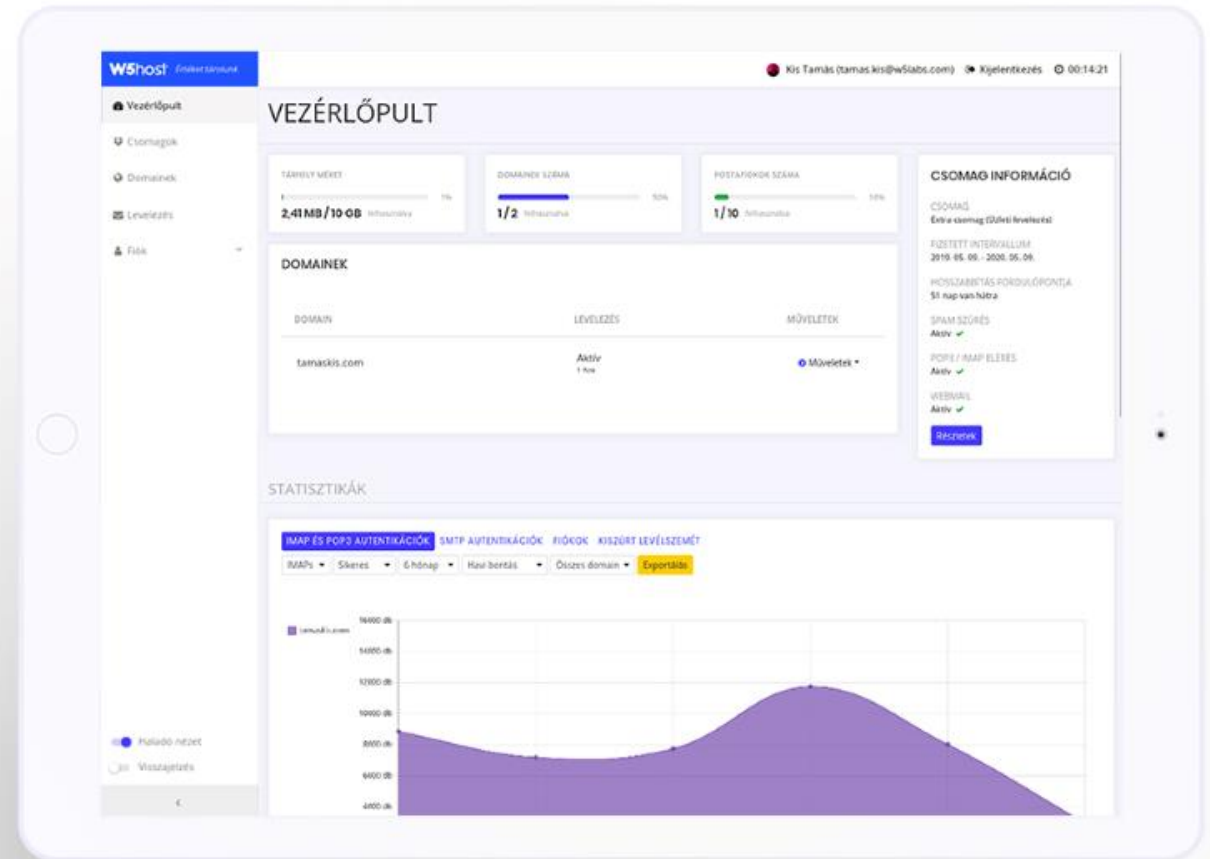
W5host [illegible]

Vezérlőpult
Csomagok
Domainek
Levelezés
Fiók

Haladó nézet
Visszajelzés

Kis Tamás (tamas.kis@w5labs.com) Kijelentkezés 00:14:21

VEZÉRLŐPULT

TÁRHELY MÉRET
1%
2,41 MB / 10 GB felhasználva

DOMAINEK SZÁMA
50%
1/2 felhasználva

POSTAFIÓKOK SZÁMA
10%
1/10 felhasználva

CSOMAG INFORMÁCIÓ
CSOMAG
Extra csomag (Üzleti levelezés)
FIZETETT INTERVALLUM
2019. 05. 09. - 2020. 05. 09.
HOSSZABBÍTÁS FORDULÓPONTJA
51 nap van hátra
SPAM SZŰRÉS
Aktív
POP3 / IMAP ELÉRÉS
Aktív
WEBMAIL
Aktív
Részletek

DOMAINEK

| DOMAIN | LEVELEZÉS | MŰVELETEK |
|---|---|---|
| tamaskis.com | Aktív 1 fiók | Műveletek |

STATISZTIKÁK

IMAP ÉS POP3 AUTENTIKÁCIÓK SMTP AUTENTIKÁCIÓK FIÓKOK KISZŰRT LEVÉLSZEMÉT
IMAPs Sikeres 6 hónap Havi bontás Összes domain Exportálás

tamaskis.com
16000 db
14000 db
12000 db
10000 db
8000 db
6000 db
4000 db